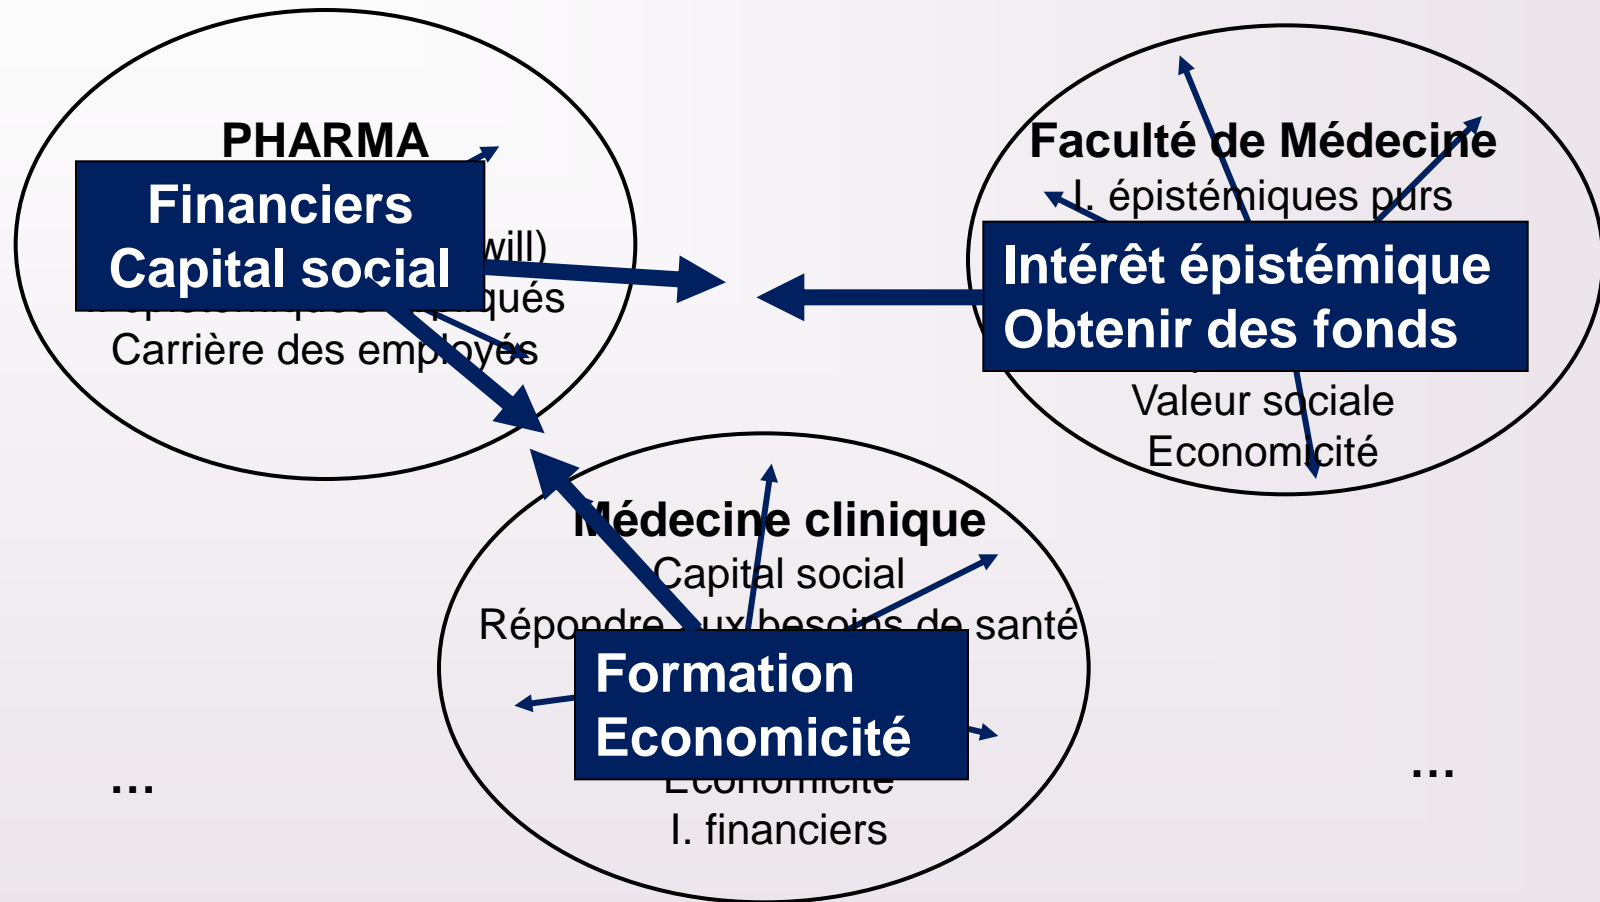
PHARMA

Financiers
Capital social

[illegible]will)
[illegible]qués
Carrière des employés

Faculté de Médecine
I. épistémiques purs

Intérêt épistémique
Obtenir des fonds

Valeur sociale
Economicité

Médecine clinique
Capital social
Répondre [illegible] besoins de santé

Formation
Economicité

Economicité
I. financiers

...

...